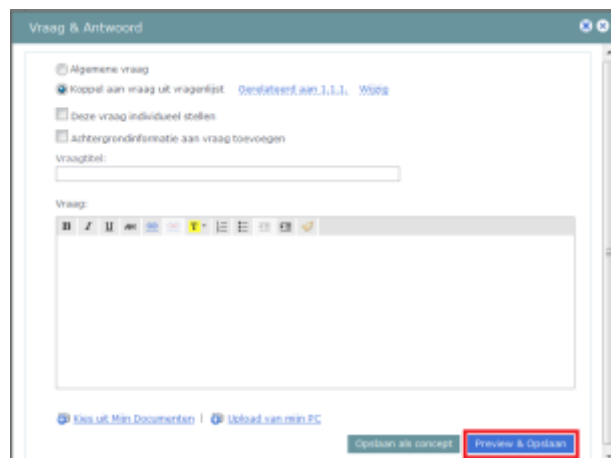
Vraag & Antwoord

Algemene vraag

Koppel aan vraag uit vragenlijst Gerelateerd aan 1.1.1. Wijzig

Deze vraag individueel stellen

Achtergrondinformatie aan vraag toevoegen

Vraagtitel:

Vraag:

B I U

Kies uit Mijn Documenten | Upload van mijn PC

Opslaan als concept

Preview & Opslaan